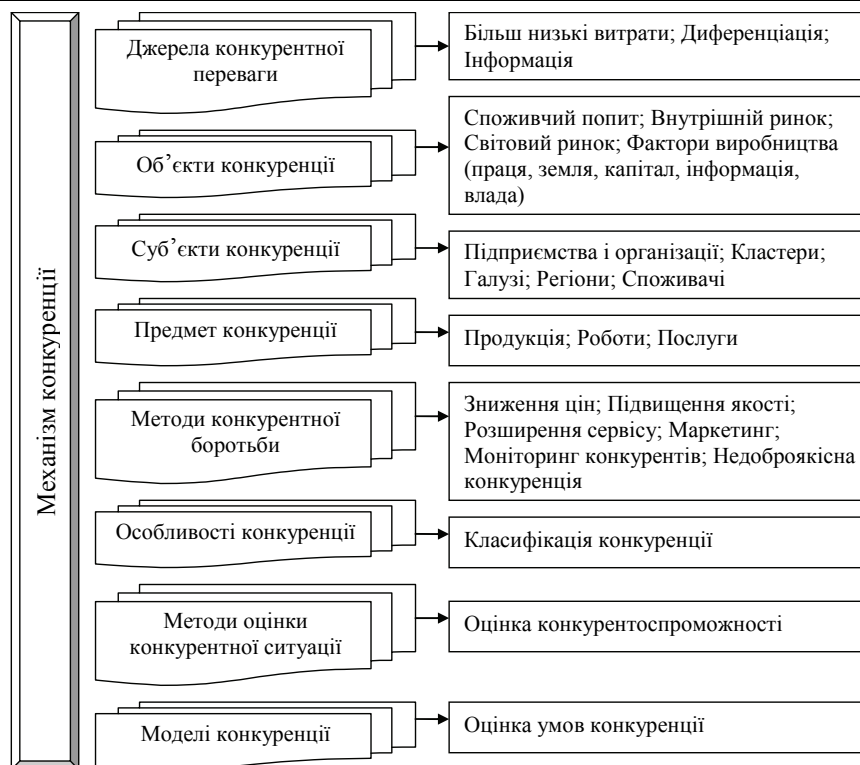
Механізм конкуренції

Джерела конкурентної переваги

Більш низькі витрати; Диференціація; Інформація

Об'єкти конкуренції

Споживчий попит; Внутрішній ринок; Світовий ринок; Фактори виробництва (праця, земля, капітал, інформація, влада)

Суб'єкти конкуренції

Підприємства і організації; Кластери; Галузі; Регіони; Споживачі

Предмет конкуренції

Продукція; Роботи; Послуги

Методи конкурентної боротьби

Зниження цін; Підвищення якості; Розширення сервісу; Маркетинг; Моніторинг конкурентів; Недоброякісна конкуренція

Особливості конкуренції

Класифікація конкуренції

Методи оцінки конкурентної ситуації

Оцінка конкурентоспроможності

Моделі конкуренції

Оцінка умов конкуренції